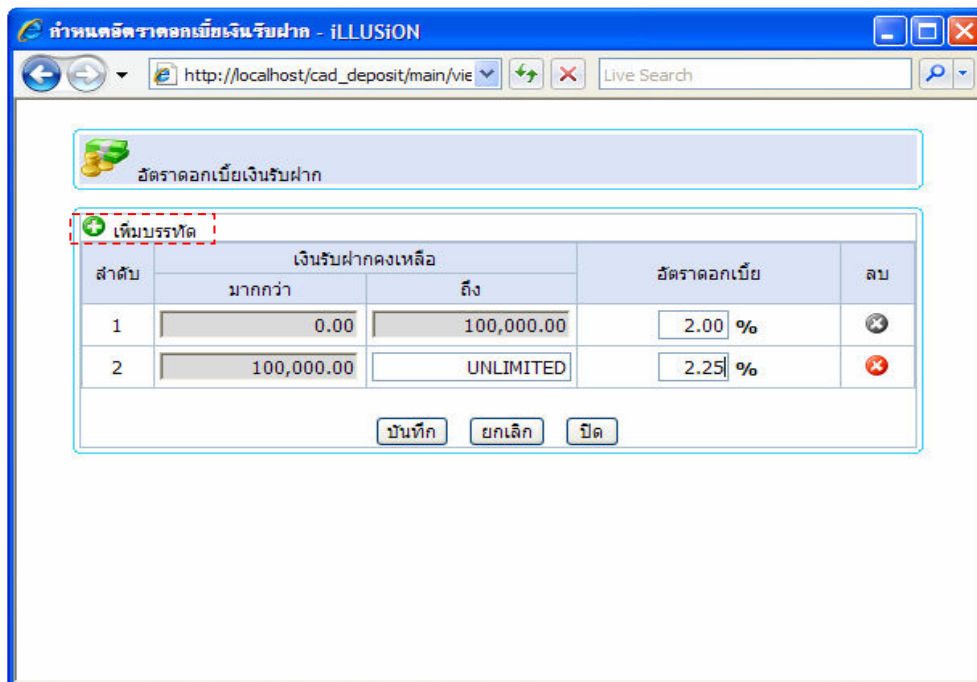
กำหนดอัตราดอกเบี้ยเงินรับฝาก - iLLUSiON

http://localhost/cad_deposit/main/vie

Live Search

อัตราดอกเบี้ยเงินรับฝาก

เพิ่มบรรทัด

| ลำดับ | เงินรับฝากคงเหลือ มากกว่า | เงินรับฝากคงเหลือ ถึง | อัตราดอกเบี้ย | ลบ |
|---|---|---|---|---|
| 1 | 0.00 | 100,000.00 | 2.00 % | |
| 2 | 100,000.00 | UNLIMITED | 2.25 % | |

บันทึก ยกเลิก ปิด